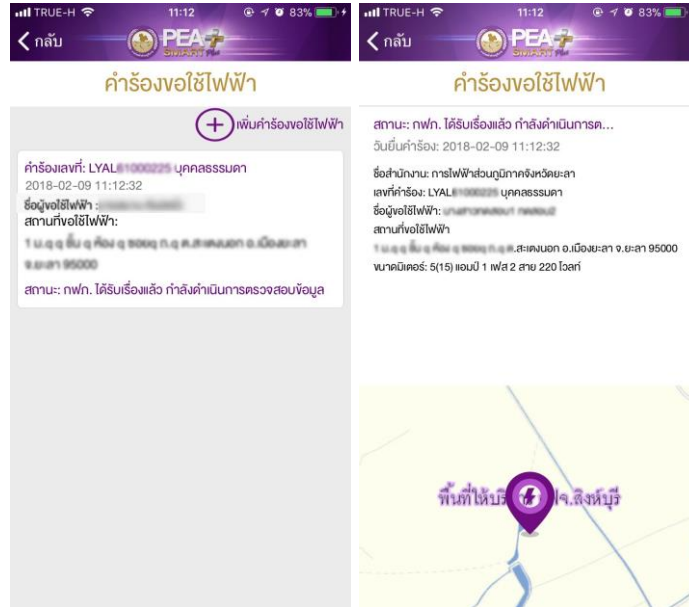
TRUE-H 11:12 83%
< กลับ PEA

คำร้องขอใช้ไฟฟ้า

+ เพิ่มคำร้องขอใช้ไฟฟ้า

คำร้องเลขที่: LYAL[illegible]10000225 บุคคลธรรมดา
2018-02-09 11:12:32
ชื่อผู้ขอใช้ไฟฟ้า : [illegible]
สถานที่ขอใช้ไฟฟ้า:
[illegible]
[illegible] 95000

สถานะ: กฟภ. ได้รับเรื่องแล้ว กำลังดำเนินการตรวจสอบข้อมูล

TRUE-H 11:12 83%
< กลับ PEA

คำร้องขอใช้ไฟฟ้า

สถานะ: กฟภ. ได้รับเรื่องแล้ว กำลังดำเนินการต...
วันยื่นคำร้อง: 2018-02-09 11:12:32

ชื่อสำนักงาน: การไฟฟ้าส่วนภูมิภาคจังหวัดยะลา
เลขที่คำร้อง: LYAL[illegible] บุคคลธรรมดา
ชื่อผู้ขอใช้ไฟฟ้า: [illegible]
สถานที่ขอใช้ไฟฟ้า
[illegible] ต.สะเตงนอก อ.เมืองยะลา จ.ยะลา 95000
ขนาดมิเตอร์: 5(15) แอมป์ 1 เฟส 2 สาย 220 โวลท์

พื้นที่ให้บริ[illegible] จ.สิงห์บุรี